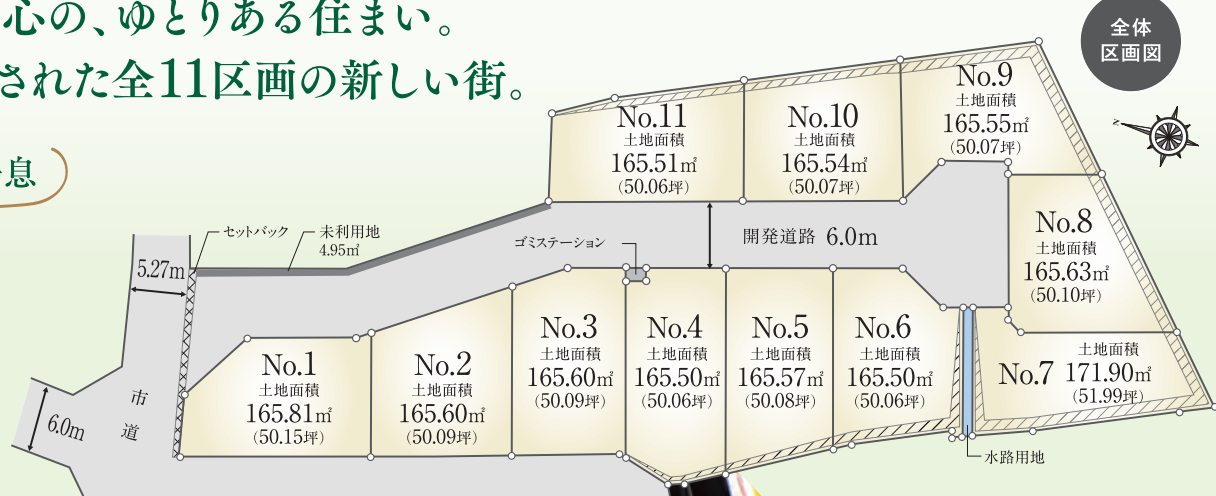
心の、ゆとりある住まい。
された全11区画の新しい街。

息

全体
区画図

No.11
土地面積
165.51㎡
（50.06坪）

No.10
土地面積
165.54㎡
（50.07坪）

No.9
土地面積
165.55㎡
（50.07坪）

No.8
土地面積
165.63㎡
（50.10坪）

開発道路 6.0m

セットバック
未利用用地
4.95㎡

ゴミステーション

5.27m

No.1
土地面積
165.81㎡
（50.15坪）

No.2
土地面積
165.60㎡
（50.09坪）

No.3
土地面積
165.60㎡
（50.09坪）

No.4
土地面積
165.50㎡
（50.06坪）

No.5
土地面積
165.57㎡
（50.08坪）

No.6
土地面積
165.50㎡
（50.06坪）

No.7 土地面積
171.90㎡
（51.99坪）

市道

6.0m

水路用地